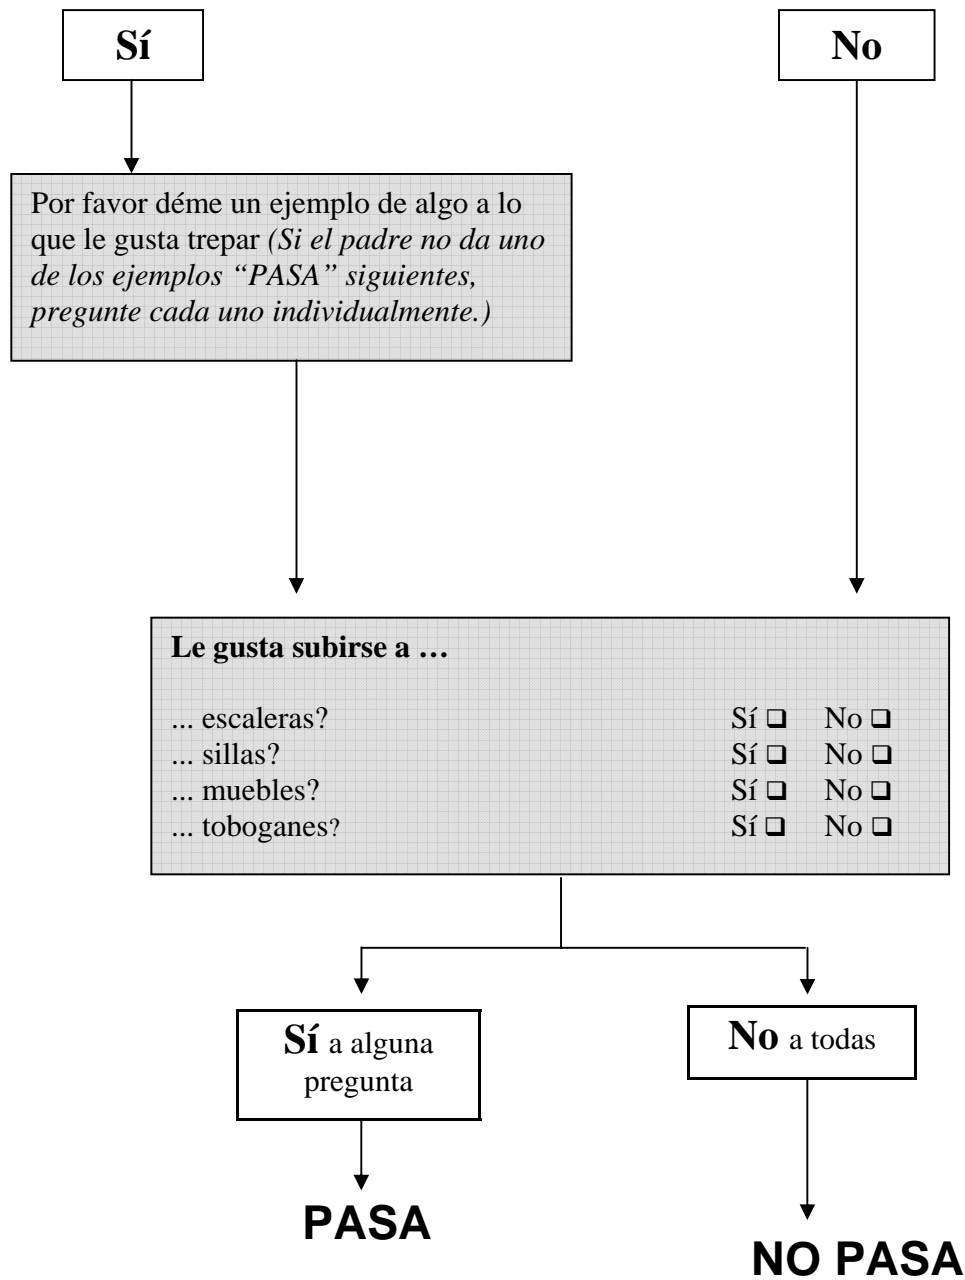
Sí

No

Por favor déme un ejemplo de algo a lo que le gusta trepar *(Si el padre no da uno de los ejemplos "PASA" siguientes, pregunte cada uno individualmente.)*

**Le gusta subirse a …**

| | | |
|---|---|---|
| ... escaleras? | Sí ☐ | No ☐ |
| ... sillas? | Sí ☐ | No ☐ |
| ... muebles? | Sí ☐ | No ☐ |
| ... toboganes? | Sí ☐ | No ☐ |

**Sí** a alguna pregunta

**No** a todas

PASA

NO PASA